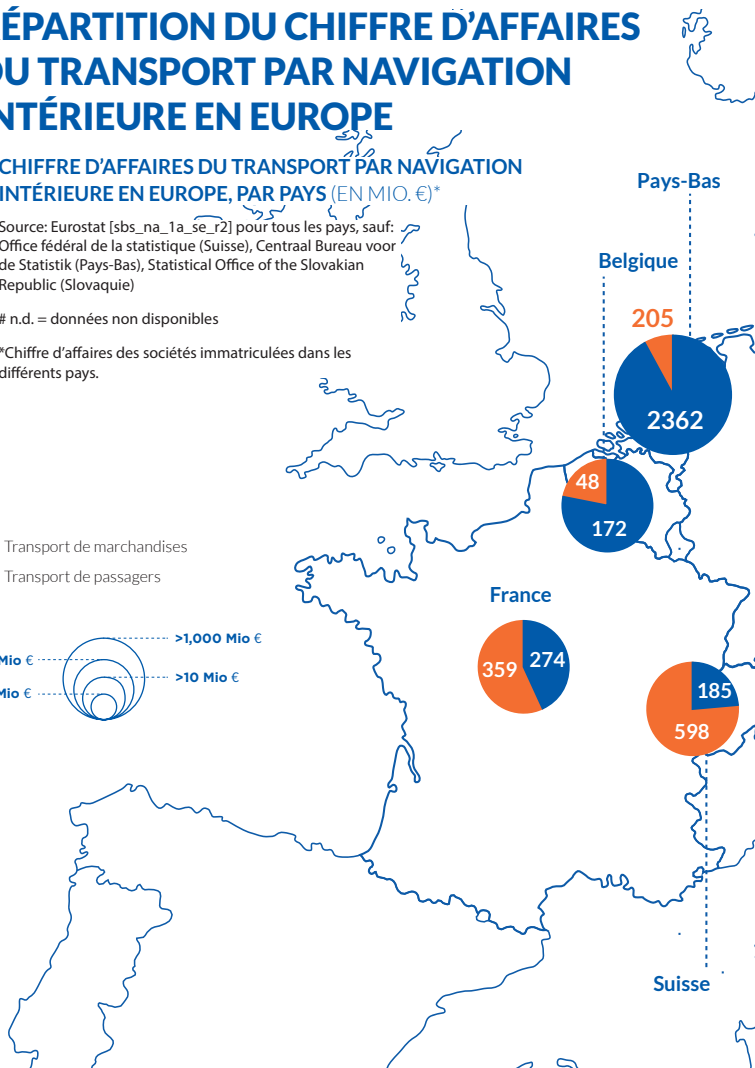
ÉPARTITION DU CHIFFRE D'AFFAIRES
DU TRANSPORT PAR NAVIGATION
INTÉRIEURE EN EUROPE

CHIFFRE D'AFFAIRES DU TRANSPORT PAR NAVIGATION INTÉRIEURE EN EUROPE, PAR PAYS (EN MIO. €)*

Source: Eurostat [sbs_na_1a_se_r2] pour tous les pays, sauf: Office fédéral de la statistique (Suisse), Centraal Bureau voor de Statistik (Pays-Bas), Statistical Office of the Slovakian Republic (Slovaquie)

# n.d. = données non disponibles

*Chiffre d'affaires des sociétés immatriculées dans les différents pays.

Transport de marchandises
Transport de passagers

>1,000 Mio €
Mio €
>10 Mio €
Mio €

Pays-Bas
205
2362

Belgique
48
172

France
359
274

185
598

Suisse